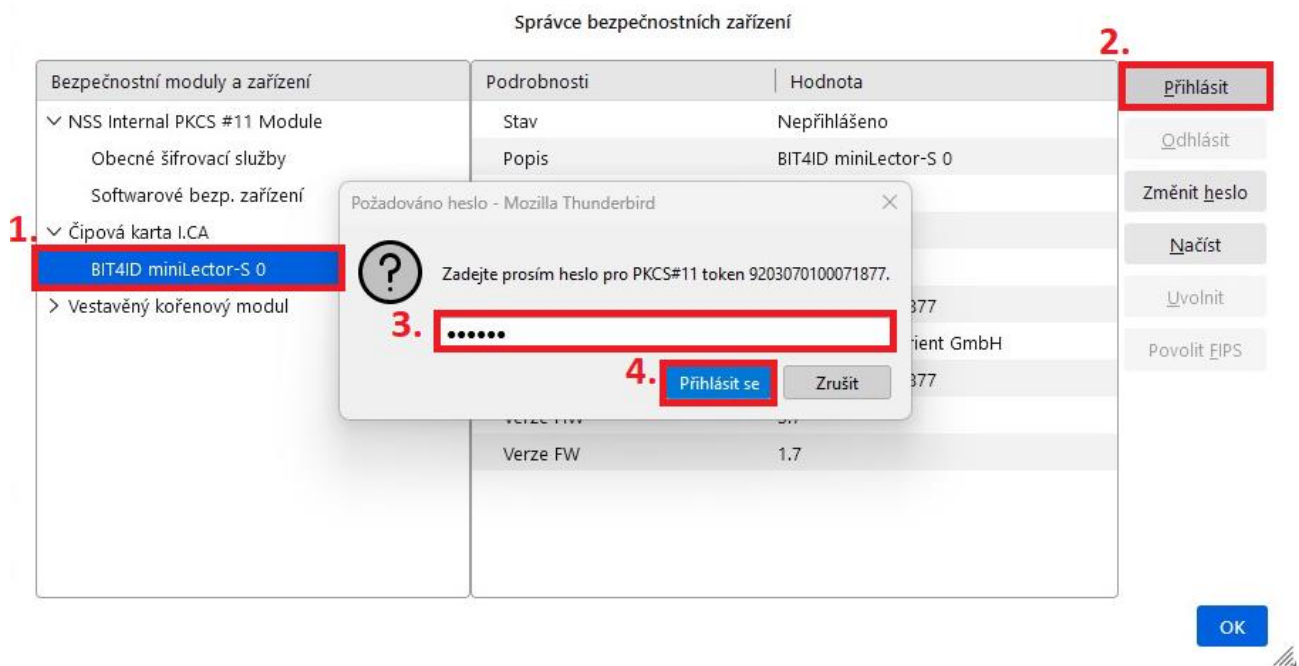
Správce bezpečnostních zařízení

Bezpečnostní moduly a zařízení
∨ NSS Internal PKCS #11 Module
Obecné šifrovací služby
Softwarové bezp. zařízení
1. ∨ Čipová karta I.CA
BIT4ID miniLector-S 0
> Vestavěný kořenový modul

| Podrobnosti | Hodnota |
|---|---|
| Stav | Nepřihlášeno |
| Popis | BIT4ID miniLector-S 0 |
| | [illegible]377 |
| | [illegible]rient GmbH |
| | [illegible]377 |
| Verze HW | 3.7 |
| Verze FW | 1.7 |

2.
Přihlásit
Odhlásit
Změnit heslo
Načíst
Uvolnit
Povolit FIPS

Požadováno heslo - Mozilla Thunderbird
Zadejte prosím heslo pro PKCS#11 token 9203070100071877.
3. ••••••
4. Přihlásit se
Zrušit

OK